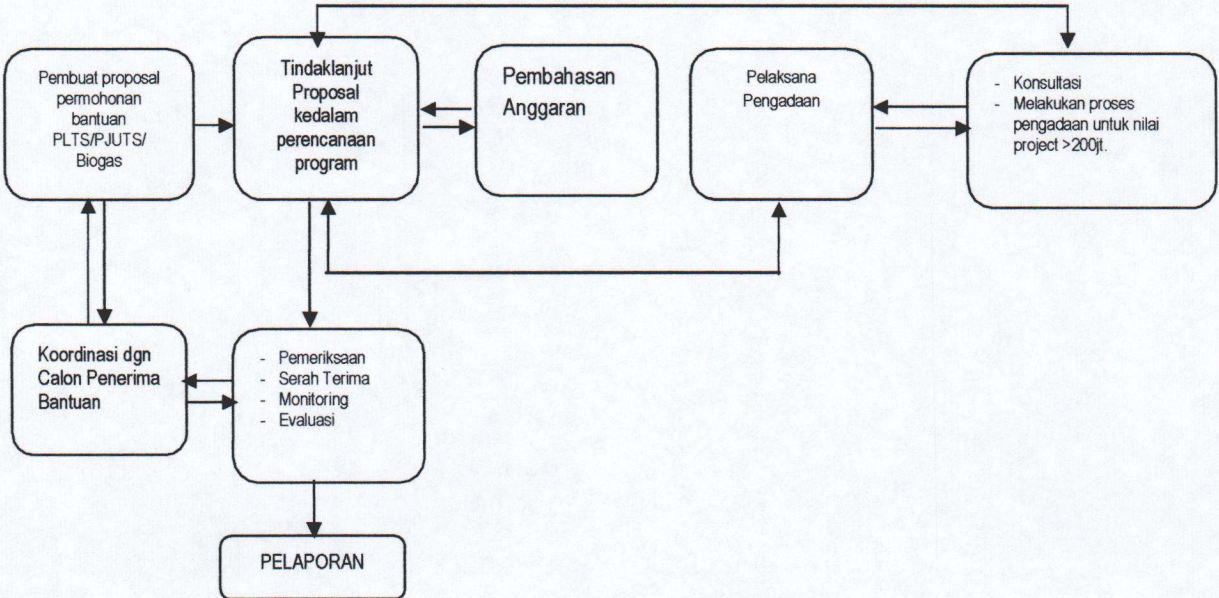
Pembuat proposal permohonan bantuan PLTS/PJUTS/ Biogas

Tindaklanjut Proposal kedalam perencanaan program

Pembahasan Anggaran

Pelaksana Pengadaan

- Konsultasi
- Melakukan proses pengadaan untuk nilai project >200jt.

Koordinasi dgn Calon Penerima Bantuan

- Pemeriksaan
- Serah Terima
- Monitoring
- Evaluasi

PELAPORAN